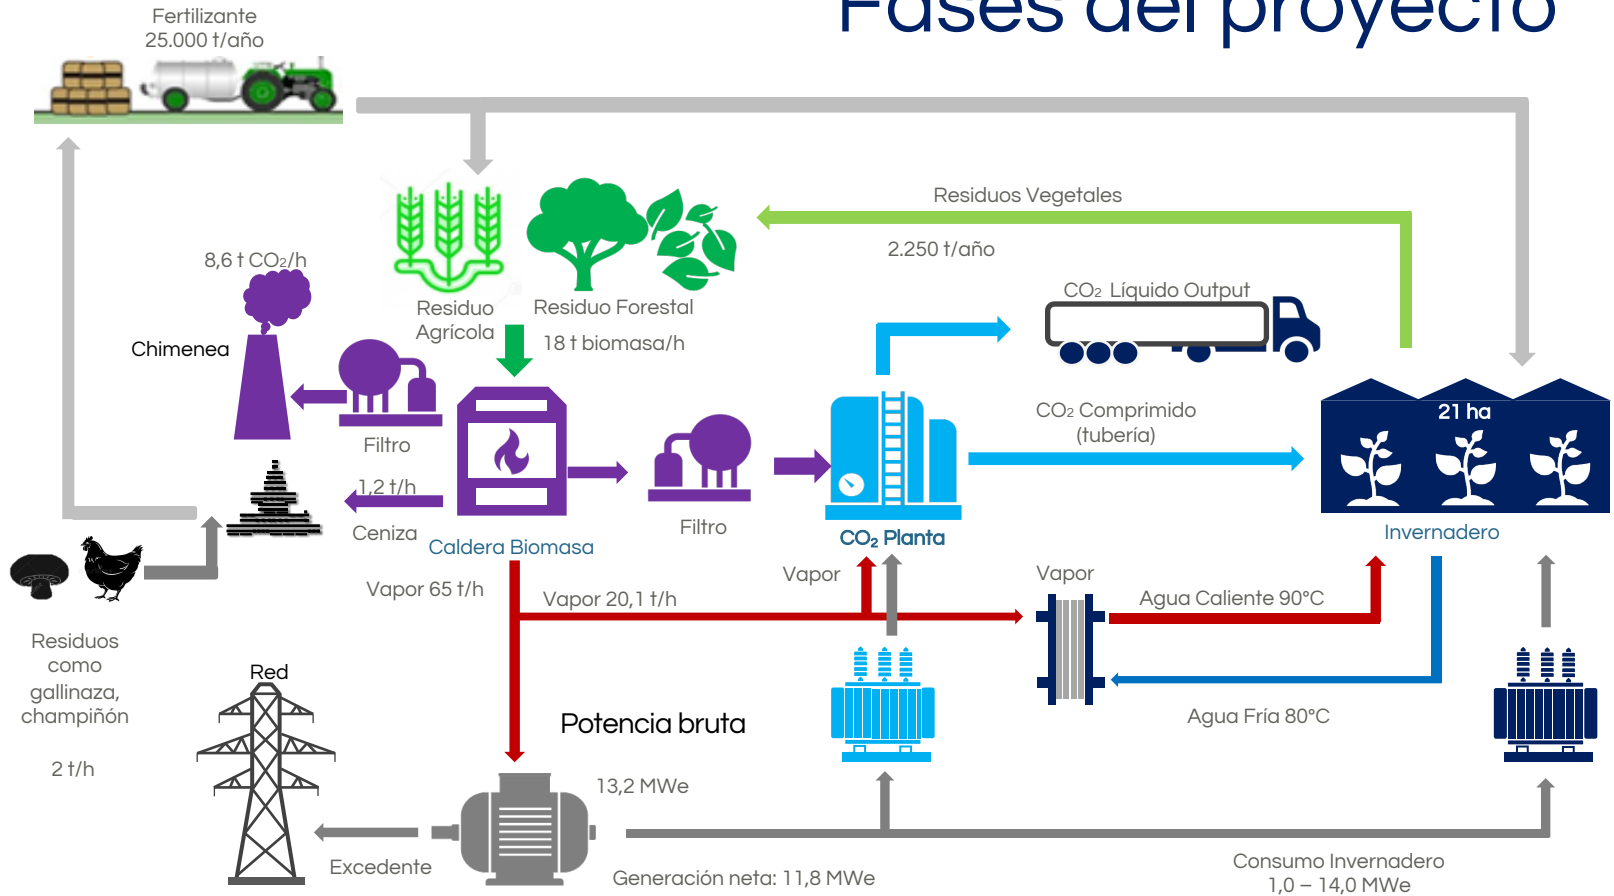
Fases del proyecto

Fertilizante
25.000 t/año

Residuos Vegetales

2.250 t/año

8,6 t $CO_2$/h

Chimenea

Residuo Agrícola

Residuo Forestal

18 t biomasa/h

$CO_2$ Líquido Output

$CO_2$ Comprimido (tubería)

21 ha

Filtro

1,2 t/h

Ceniza

Caldera Biomasa

Filtro

$CO_2$ Planta

Invernadero

Vapor 65 t/h

Vapor 20,1 t/h

Vapor

Vapor

Agua Caliente 90°C

Residuos como gallinaza, champiñón

2 t/h

Red

Potencia bruta

Agua Fría 80°C

13,2 MWe

Excedente

Generación neta: 11,8 MWe

Consumo Invernadero
1,0 – 14,0 MWe